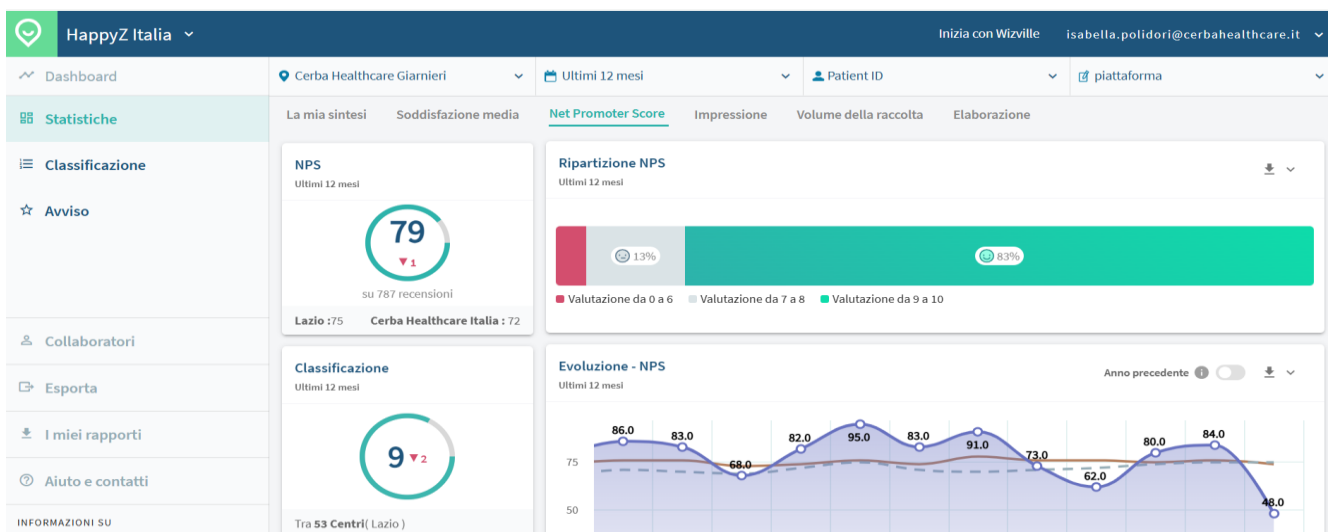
HappyZ Italia

Inizia con Wizville isabella.polidori@cerbahealthcare.it

Dashboard

Statistiche

Classificazione

Avviso

Collaboratori

Esporta

I miei rapporti

Aiuto e contatti

INFORMAZIONI SU

Cerba Healthcare Giarnieri

Ultimi 12 mesi

Patient ID

piattaforma

La mia sintesi Soddisfazione media Net Promoter Score Impressione Volume della raccolta Elaborazione

NPS
Ultimi 12 mesi

79
▼1
su 787 recensioni

Lazio : 75 Cerba Healthcare Italia : 72

Ripartizione NPS
Ultimi 12 mesi

13%

83%

Valutazione da 0 a 6 Valutazione da 7 a 8 Valutazione da 9 a 10

Classificazione
Ultimi 12 mesi

9 ▼2

Tra 53 Centri ( Lazio )

Evoluzione - NPS
Ultimi 12 mesi

Anno precedente

86.0 83.0 68.0 82.0 95.0 83.0 91.0 73.0 62.0 80.0 84.0 48.0

75

50